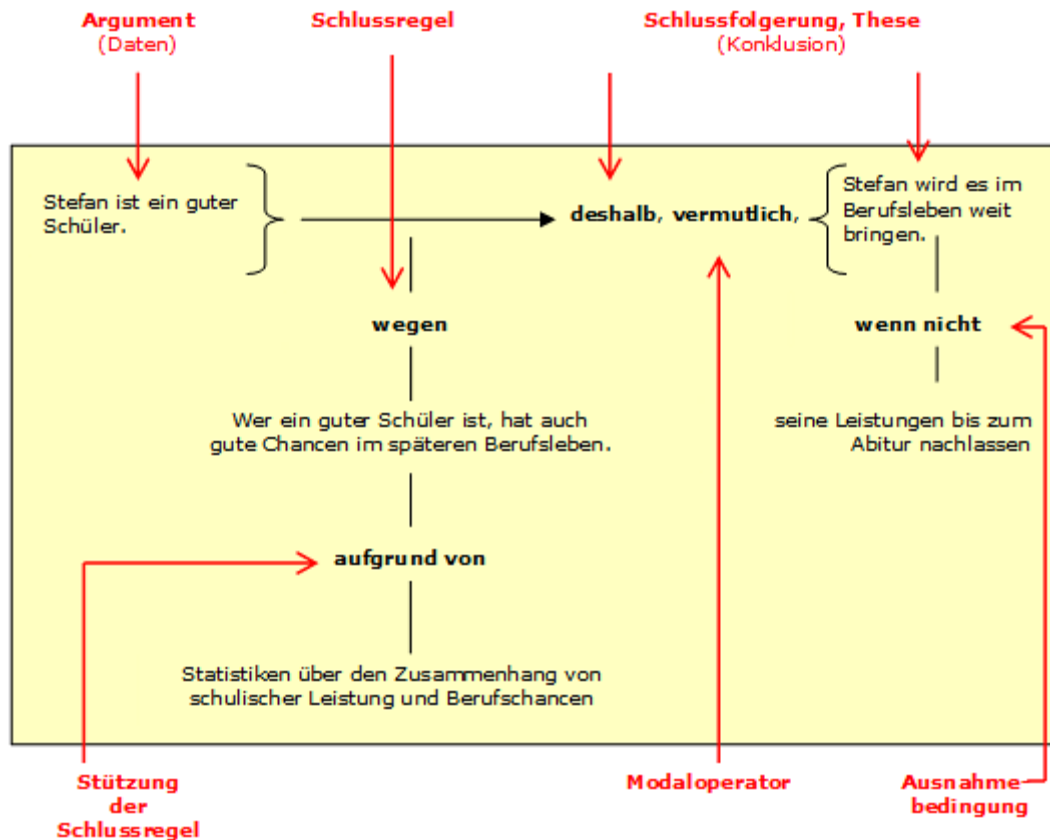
Argument
(Daten)

Schlussregel

Schlussfolgerung, These
(Konklusion)

Stefan ist ein guter Schüler.

deshalb, vermutlich,

Stefan wird es im Berufsleben weit bringen.

wegen

wenn nicht

Wer ein guter Schüler ist, hat auch gute Chancen im späteren Berufsleben.

seine Leistungen bis zum Abitur nachlassen

aufgrund von

Statistiken über den Zusammenhang von schulischer Leistung und Berufschancen

Stützung der Schlussregel

Modaloperator

Ausnahmebedingung